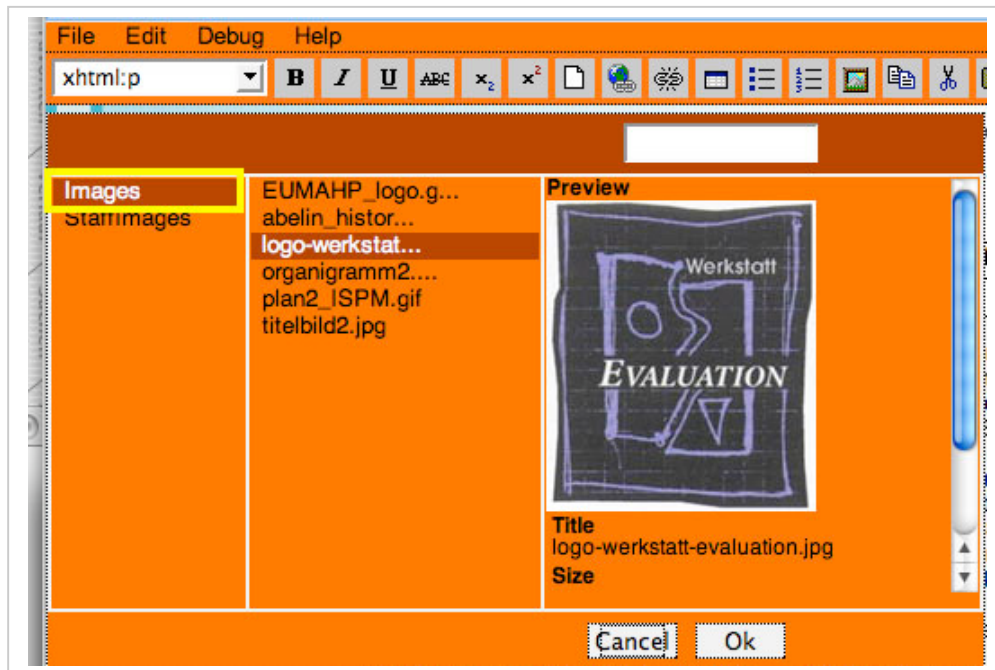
File Edit Debug Help

xhtml:p

B I U ABC $x_2$ $x^2$

Images
StaffImages

EUMAHP_logo.g...
abelin_histor...
logo-werkstat...
organigramm2....
plan2_ISPM.gif
titelbild2.jpg

Preview

Werkstatt
EVALUATION

Title
logo-werkstatt-evaluation.jpg
Size

Cancel Ok